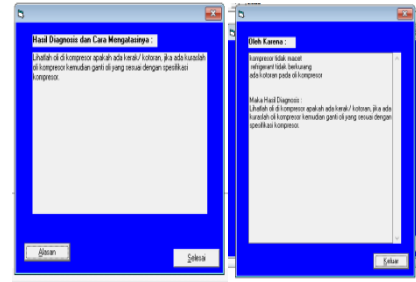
Hasil Diagnosis dan Cara Mengatasinya :

Lihatlah oli di kompresor apakah ada kerak / kotoran, jika ada kurasilah oli kompresor kemudian ganti oli yang sesuai dengan spesifikasi kompresor.

Alasan

Selesai

Oleh Karena :

kompresor tidak macet
refrigerant tidak berkurang
ada kotoran pada oli kompresor

Maka Hasil Diagnosis :
Lihatlah oli di kompresor apakah ada kerak / kotoran, jika ada kurasilah oli kompresor kemudian ganti oli yang sesuai dengan spesifikasi kompresor.

Keluar